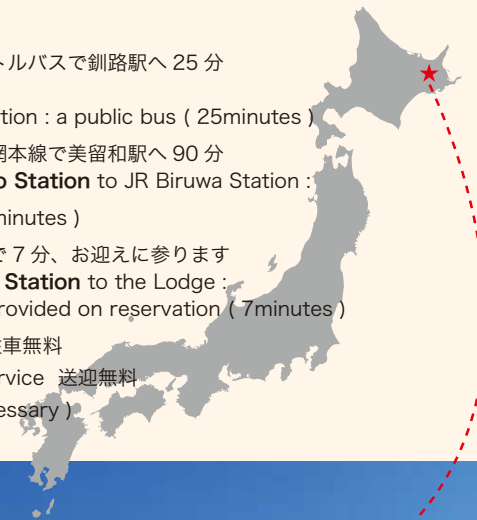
ルバスで釧路駅へ 25 分

tion : a public bus ( 25minutes )

網本線で美留和駅へ 90 分
o Station to JR Biruwa Station :

minutes )

で 7 分、お迎えに参ります
Station to the Lodge :
rovided on reservation ( 7minutes )

車無料

rvice 送迎無料
essary )